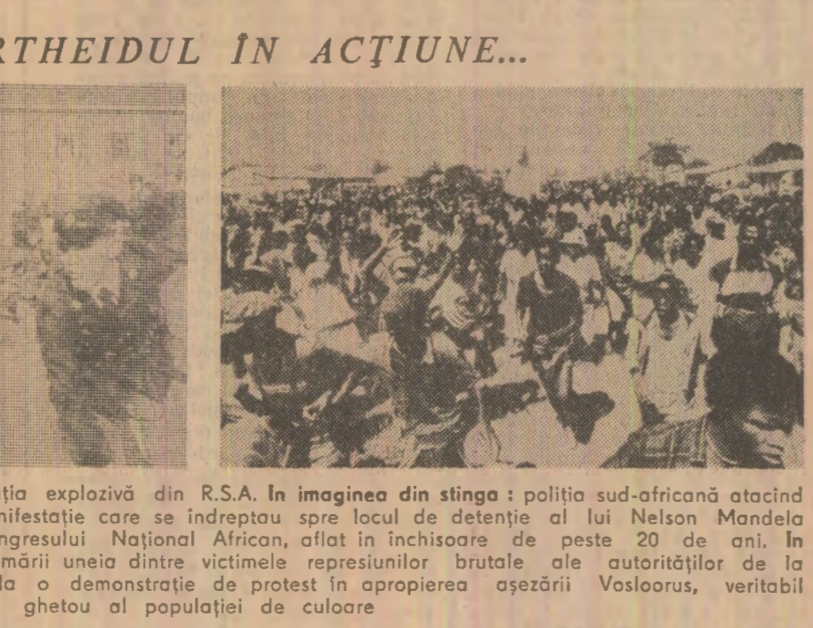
RTHEIDUL ÎN ACŢIUNE...

ţia explozivă din R.S.A. In imaginea din stinga : poliţia sud-africană atacind nifestaţie care se îndreptau spre locul de detenţie al lui Nelson Mandela ngresului Naţional African, aflat în închisoare de peste 20 de ani. În mării uneia dintre victimele represiunilor brutale ale autorităţilor de la la o demonstraţie de protest în apropierea aşezării Vosloorus, veritabil ghetou al populaţiei de culoare